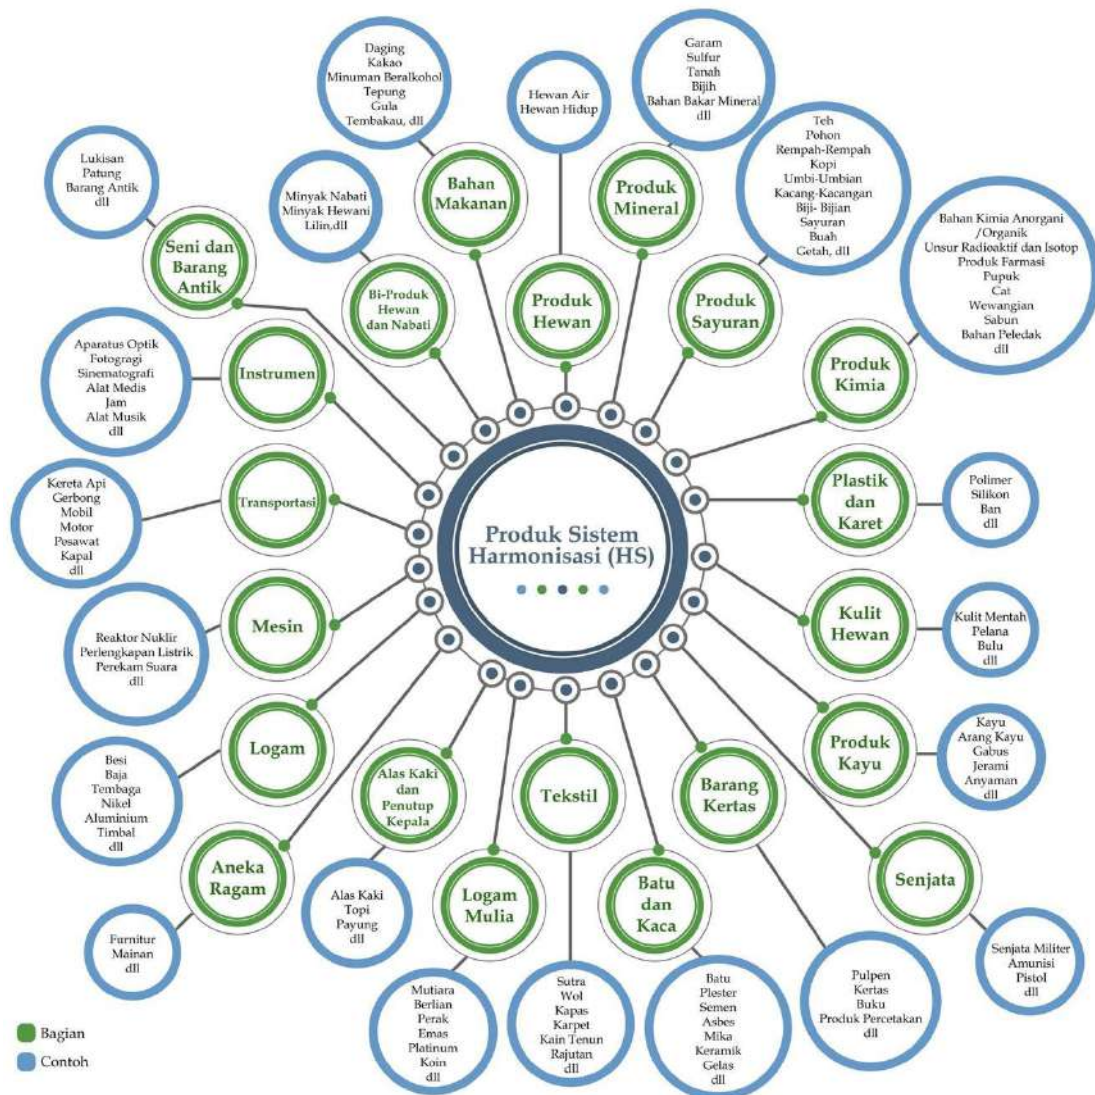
Produk Sistem Harmonisasi (HS)

Daging
Kakao
Minuman Beralkohol
Tepung
Gula
Tembakau, dll

Hewan Air
Hewan Hidup

Garam
Sulfur
Tanah
Bijih
Bahan Bakar Mineral
dll

Teh
Pohon
Rempah-Rempah
Kopi
Umbi-Umbian
Kacang-Kacangan
Biji- Bijian
Sayuran
Buah
Getah, dll

Bahan Kimia Anorgani /Organik
Unsur Radioaktif dan Isotop
Produk Farmasi
Pupuk
Cat
Wewangian
Sabun
Bahan Peledak
dll

Lukisan
Patung
Barang Antik
dll

Minyak Nabati
Minyak Hewani
Lilin,dll

Bahan Makanan

Produk Mineral

Seni dan Barang Antik

Bi-Produk Hewan dan Nabati

Produk Hewan

Produk Sayuran

Produk Kimia

Aparatus Optik
Fotogragi
Sinematografi
Alat Medis
Jam
Alat Musik
dll

Instrumen

Kereta Api
Gerbong
Mobil
Motor
Pesawat
Kapal
dll

Transportasi

Plastik dan Karet

Polimer
Silikon
Ban
dll

Mesin

Reaktor Nuklir
Perlengkapan Listrik
Perekam Suara
dll

Kulit Hewan

Kulit Mentah
Pelana
Bulu
dll

Logam

Besi
Baja
Tembaga
Nikel
Aluminium
Timbal
dll

Alas Kaki dan Penutup Kepala

Tekstil

Barang Kertas

Produk Kayu

Kayu
Arang Kayu
Gabus
Jerami
Anyaman
dll

Aneka Ragam

Logam Mulia

Batu dan Kaca

Senjata

Alas Kaki
Topi
Payung
dll

Furnitur
Mainan
dll

Mutiara
Berlian
Perak
Emas
Platinum
Koin
dll

Sutra
Wol
Kapas
Karpet
Kain Tenun
Rajutan
dll

Batu
Plester
Semen
Asbes
Mika
Keramik
Gelas
dll

Pulpen
Kertas
Buku
Produk Percetakan
dll

Senjata Militer
Amunisi
Pistol
dll

Bagian
Contoh